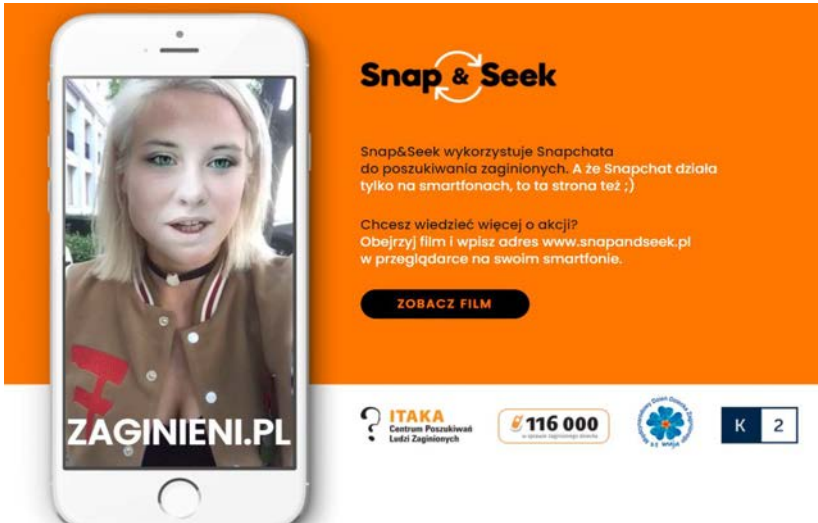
Snap & Seek

Snap&Seek wykorzystuje Snapchata do poszukiwania zaginionych. A że Snapchat działa tylko na smartfonach, to ta strona też ;)

Chcesz wiedzieć więcej o akcji? Obejrzyj film i wpisz adres www.snapandseek.pl w przeglądarce na swoim smartfonie.

ZOBACZ FILM

ZAGINIENI.PL

ITAKA
Centrum Poszukiwań Ludzi Zaginionych

116 000
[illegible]

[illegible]

K 2